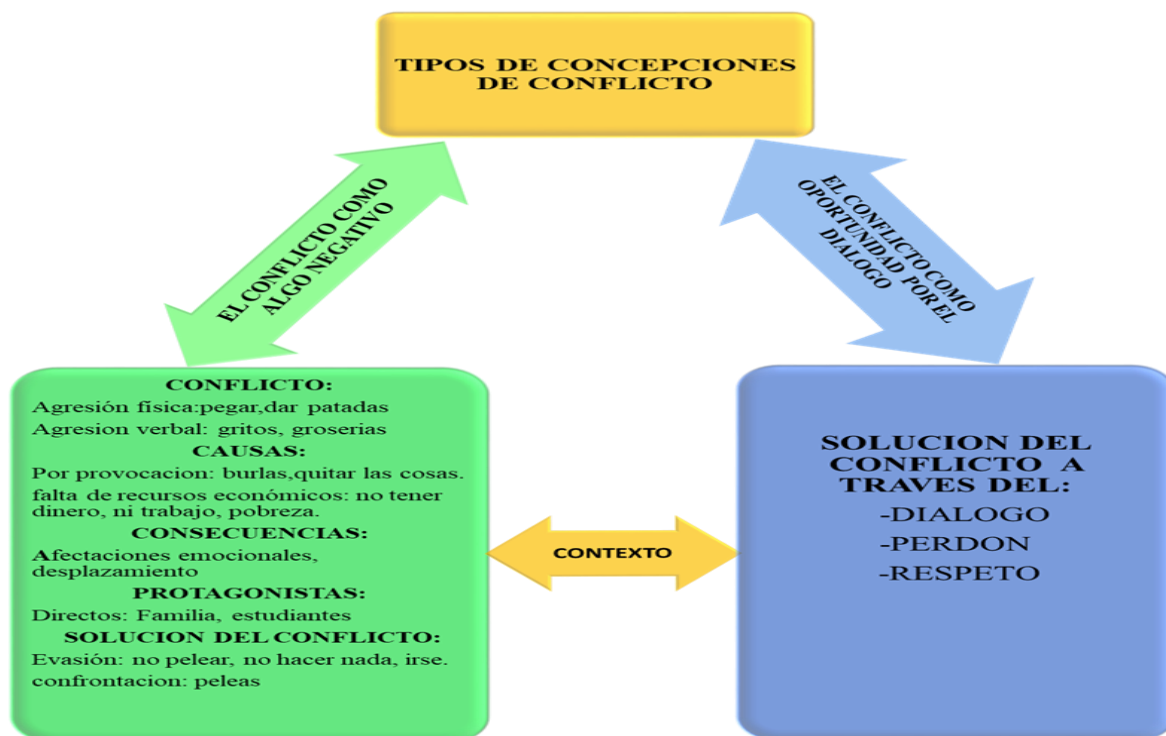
TIPOS DE CONCEPCIONES DE CONFLICTO

EL CONFLICTO COMO ALGO NEGATIVO

EL CONFLICTO COMO OPORTUNIDAD POR EL DIALOGO

CONFLICTO:
Agresión física:pegar,dar patadas
Agresion verbal: gritos, groserias
CAUSAS:
Por provocacion: burlas,quitar las cosas.
falta de recursos económicos: no tener dinero, ni trabajo, pobreza.
CONSECUENCIAS:
Afectaciones emocionales, desplazamiento
PROTAGONISTAS:
Directos: Familia, estudiantes
SOLUCION DEL CONFLICTO:
Evasión: no pelear, no hacer nada, irse.
confrontacion: peleas

CONTEXTO

SOLUCION DEL CONFLICTO A TRAVES DEL:
-DIALOGO
-PERDON
-RESPETO